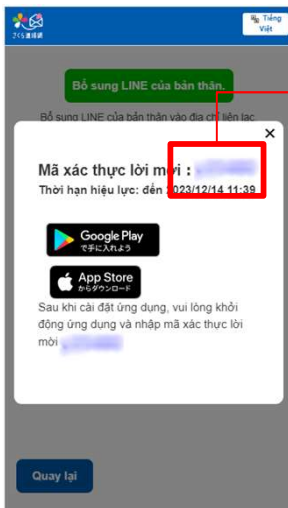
さくら連絡網

Tiếng Việt

Bổ sung LINE của bản thân.

Bổ sung LINE của bản thân vào địa chỉ liên lạc

×

Mã xác thực lời mời : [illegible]

Thời hạn hiệu lực: đến 2023/12/14 11:39

GET IT ON Google Play で手に入れよう

Download on the App Store からダウンロード

Sau khi cài đặt ứng dụng, vui lòng khởi động ứng dụng và nhập mã xác thực lời mời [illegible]

Quay lại